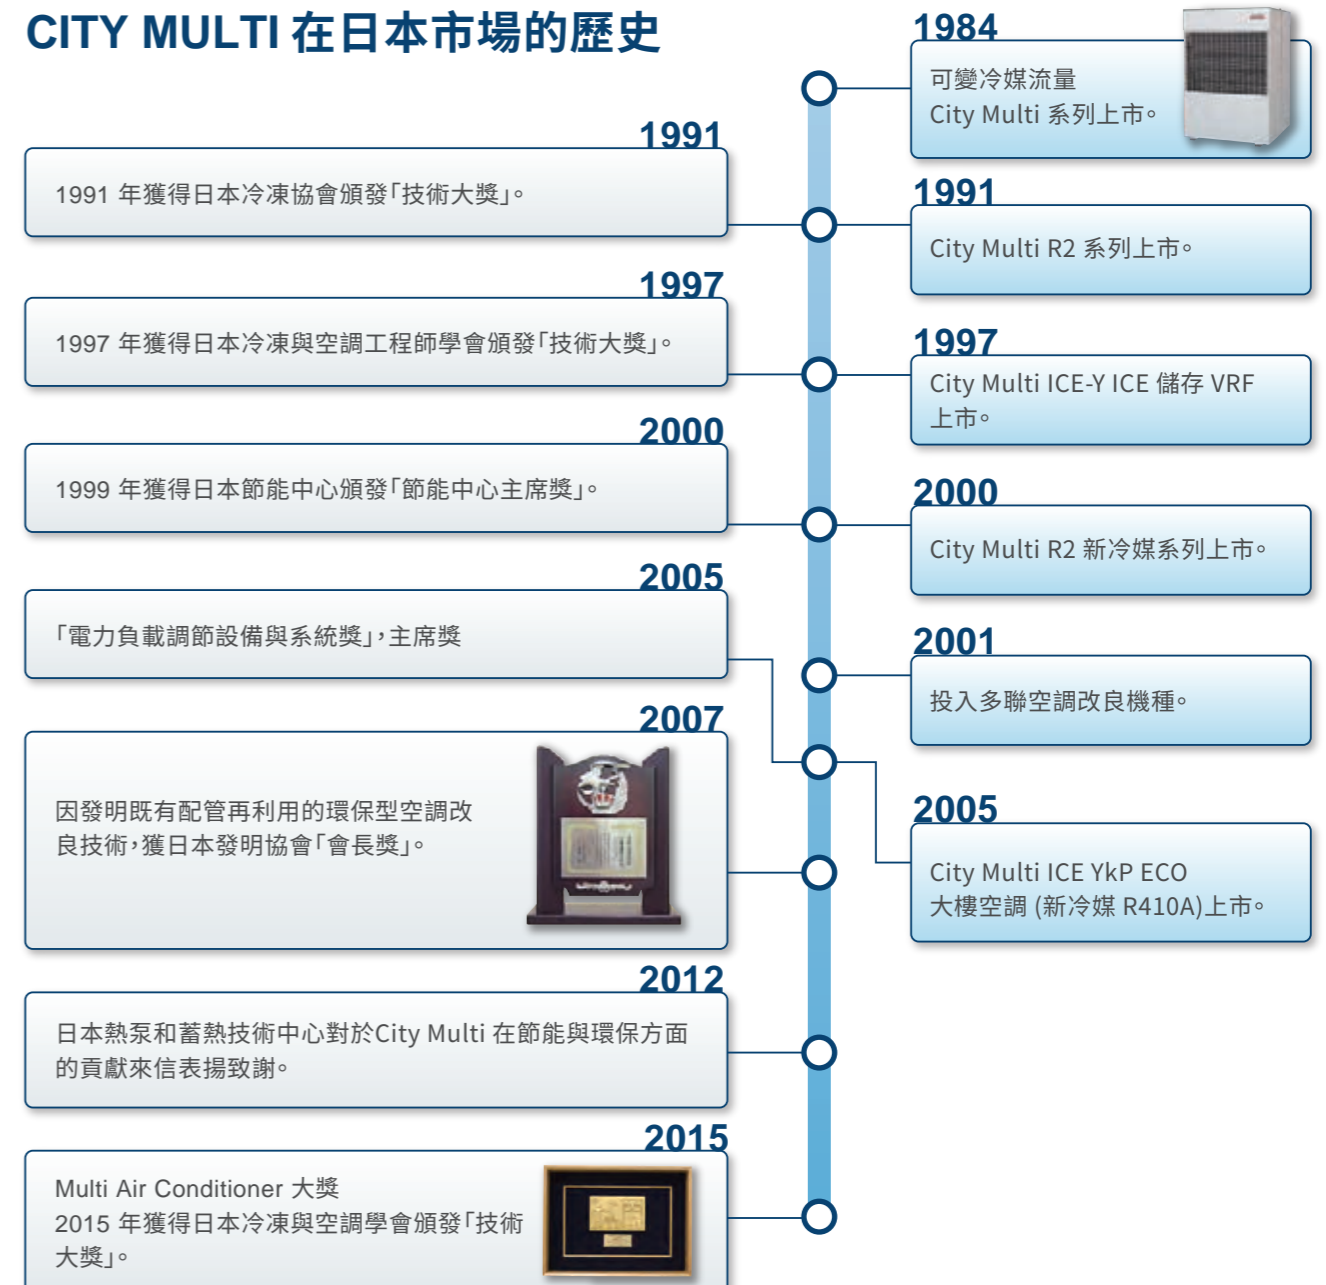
CITY MULTI 在日本市場的歷史

1984
可變冷媒流量
City Multi 系列上市。

1991
1991 年獲得日本冷凍協會頒發「技術大獎」。

1991
City Multi R2 系列上市。

1997
1997 年獲得日本冷凍與空調工程師學會頒發「技術大獎」。

1997
City Multi ICE-Y ICE 儲存 VRF 上市。

2000
1999 年獲得日本節能中心頒發「節能中心主席獎」。

2000
City Multi R2 新冷媒系列上市。

2005
「電力負載調節設備與系統獎」，主席獎

2001
投入多聯空調改良機種。

2007
因發明既有配管再利用的環保型空調改良技術，獲日本發明協會「會長獎」。

2005
City Multi ICE YkP ECO 大樓空調 (新冷媒 R410A)上市。

2012
日本熱泵和蓄熱技術中心對於City Multi 在節能與環保方面的貢獻來信表揚致謝。

2015
Multi Air Conditioner 大獎
2015 年獲得日本冷凍與空調學會頒發「技術大獎」。